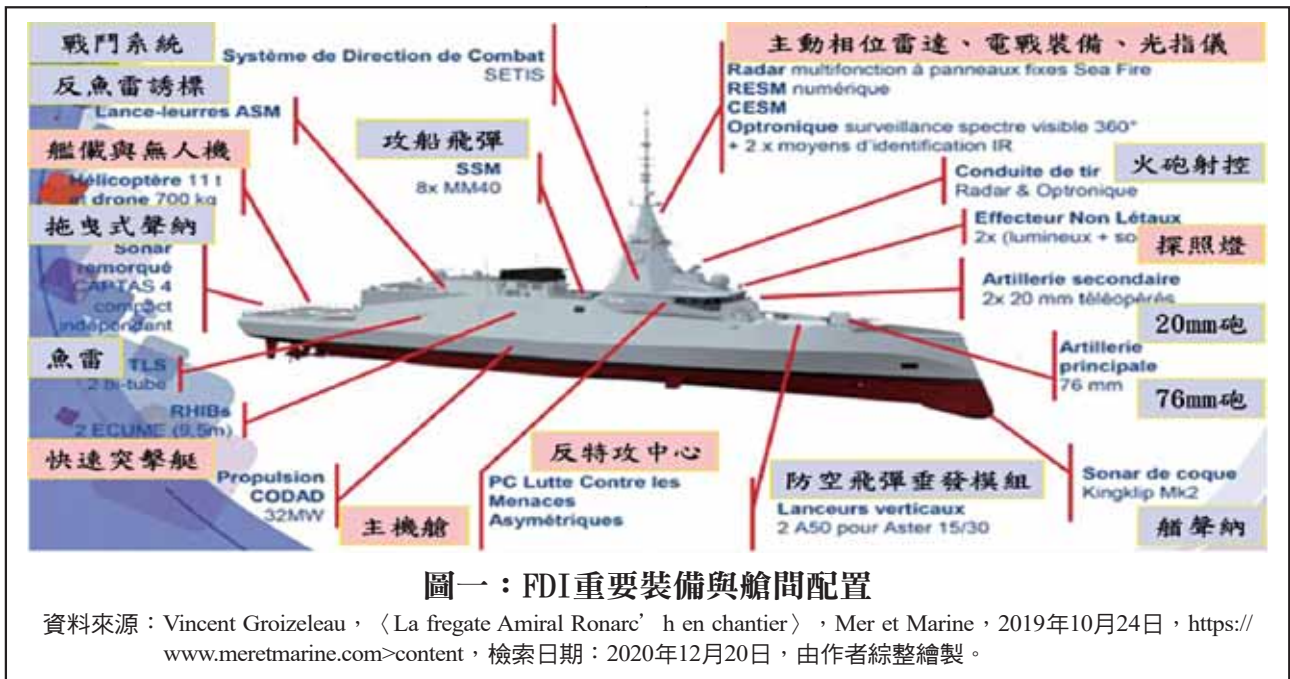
戰鬥系統

Système de Direction de Combat
SETIS

反魚雷誘標

Lance-leurres ASM

主動相位雷達、電戰裝備、光指儀

Radar multifonction à panneaux fixes Sea Fire
RESM numérique
CESM
Optronique surveillance spectre visible 360°
+ 2 x moyens d'identification IR

攻船飛彈

SSM
8x MM40

艦儎與無人機

Hélicoptère 11 t
+ drone 700 kg

火砲射控

Conduite de tir
Radar & Optronique

拖曳式聲納

Sonar remorqué
CAPTAS 4
compact
indépendant

Effecteur Non Létaux
2x (lumineux + so

探照燈

Artillerie secondaire
2x 20 mm téléopérés

20mm砲

魚雷

TLS
2 bi-tube

Artillerie
principale
76 mm

76mm砲

RHIBs
2 ECUME (9,5m)

反特攻中心

快速突擊艇

Propulsion
CODAD
32MW

PC Lutte Contre les
Menaces
Asymétriques

防空飛彈垂發模組

Lanceurs verticaux
2 A50 pour Aster 15/30

Sonar de coque
Kingklip Mk2

主機艙

艏聲納

圖一：FDI重要裝備與艙間配置

資料來源：Vincent Groizeleau，〈La fregate Amiral Ronarc’ h en chantier〉，Mer et Marine，2019年10月24日，https://www.meretmarine.com>content，檢索日期：2020年12月20日，由作者綜整繪製。